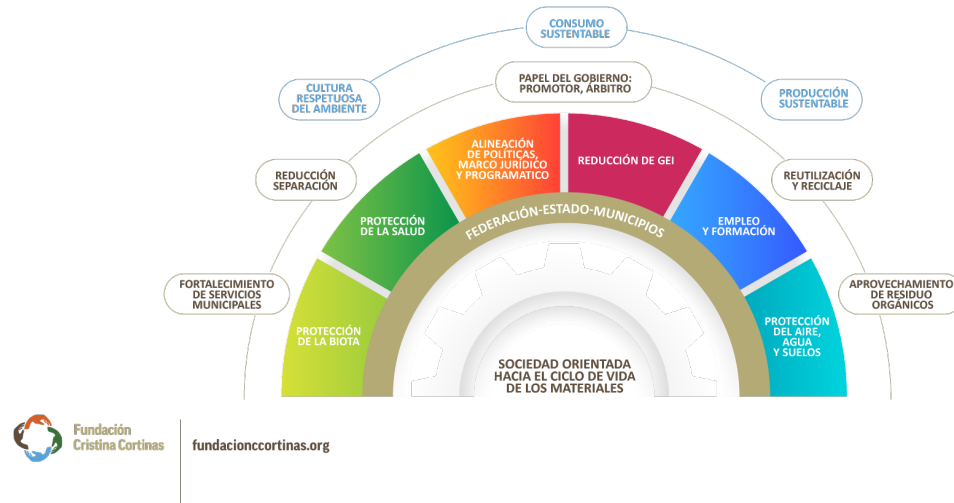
CONSUMO SUSTENTABLE

CULTURA RESPETUOSA DEL AMBIENTE

PAPEL DEL GOBIERNO: PROMOTOR, ÁRBITRO

PRODUCCIÓN SUSTENTABLE

REDUCCIÓN SEPARACIÓN

REUTILIZACIÓN Y RECICLAJE

FORTALECIMIENTO DE SERVICIOS MUNICIPALES

APROVECHAMIENTO DE RESIDUO ORGÁNICOS

PROTECCIÓN DE LA BIOTA

PROTECCIÓN DE LA SALUD

ALINEACIÓN DE POLÍTICAS, MARCO JURÍDICO Y PROGRAMATICO

REDUCCIÓN DE GEI

EMPLEO Y FORMACIÓN

PROTECCIÓN DEL AIRE, AGUA Y SUELOS

FEDERACIÓN-ESTADO-MUNICIPIOS

SOCIEDAD ORIENTADA HACIA EL CICLO DE VIDA DE LOS MATERIALES

Fundación Cristina Cortinas

fundacionccortinas.org